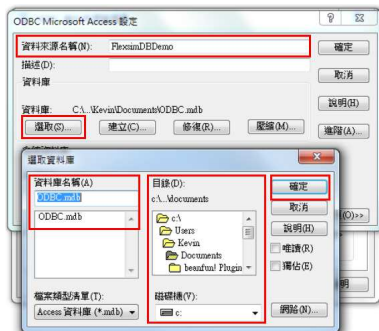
ODBC Microsoft Access 設定

?

資料來源名稱(N): FlexsimDBDemo

確定

描述(D):

取消

資料庫

說明(H)

資料庫: C:\...\Kevin\Documents\ODBC.mdb

選取(S)... 建立(C)... 修復(R)... 壓縮(M)...

進階(A)...

選取資料庫

資料庫名稱(A)

ODBC.mdb

ODBC.mdb

目錄(D):

c:\...\documents

c:\

Users

Kevin

Documents

beanfun! Plugin

確定

取消

說明(H)

唯讀(R)

獨佔(E)

(O)>>

檔案類型清單(T):

Access 資料庫 (*.mdb)

磁碟機(V):

c:

網路(N)...